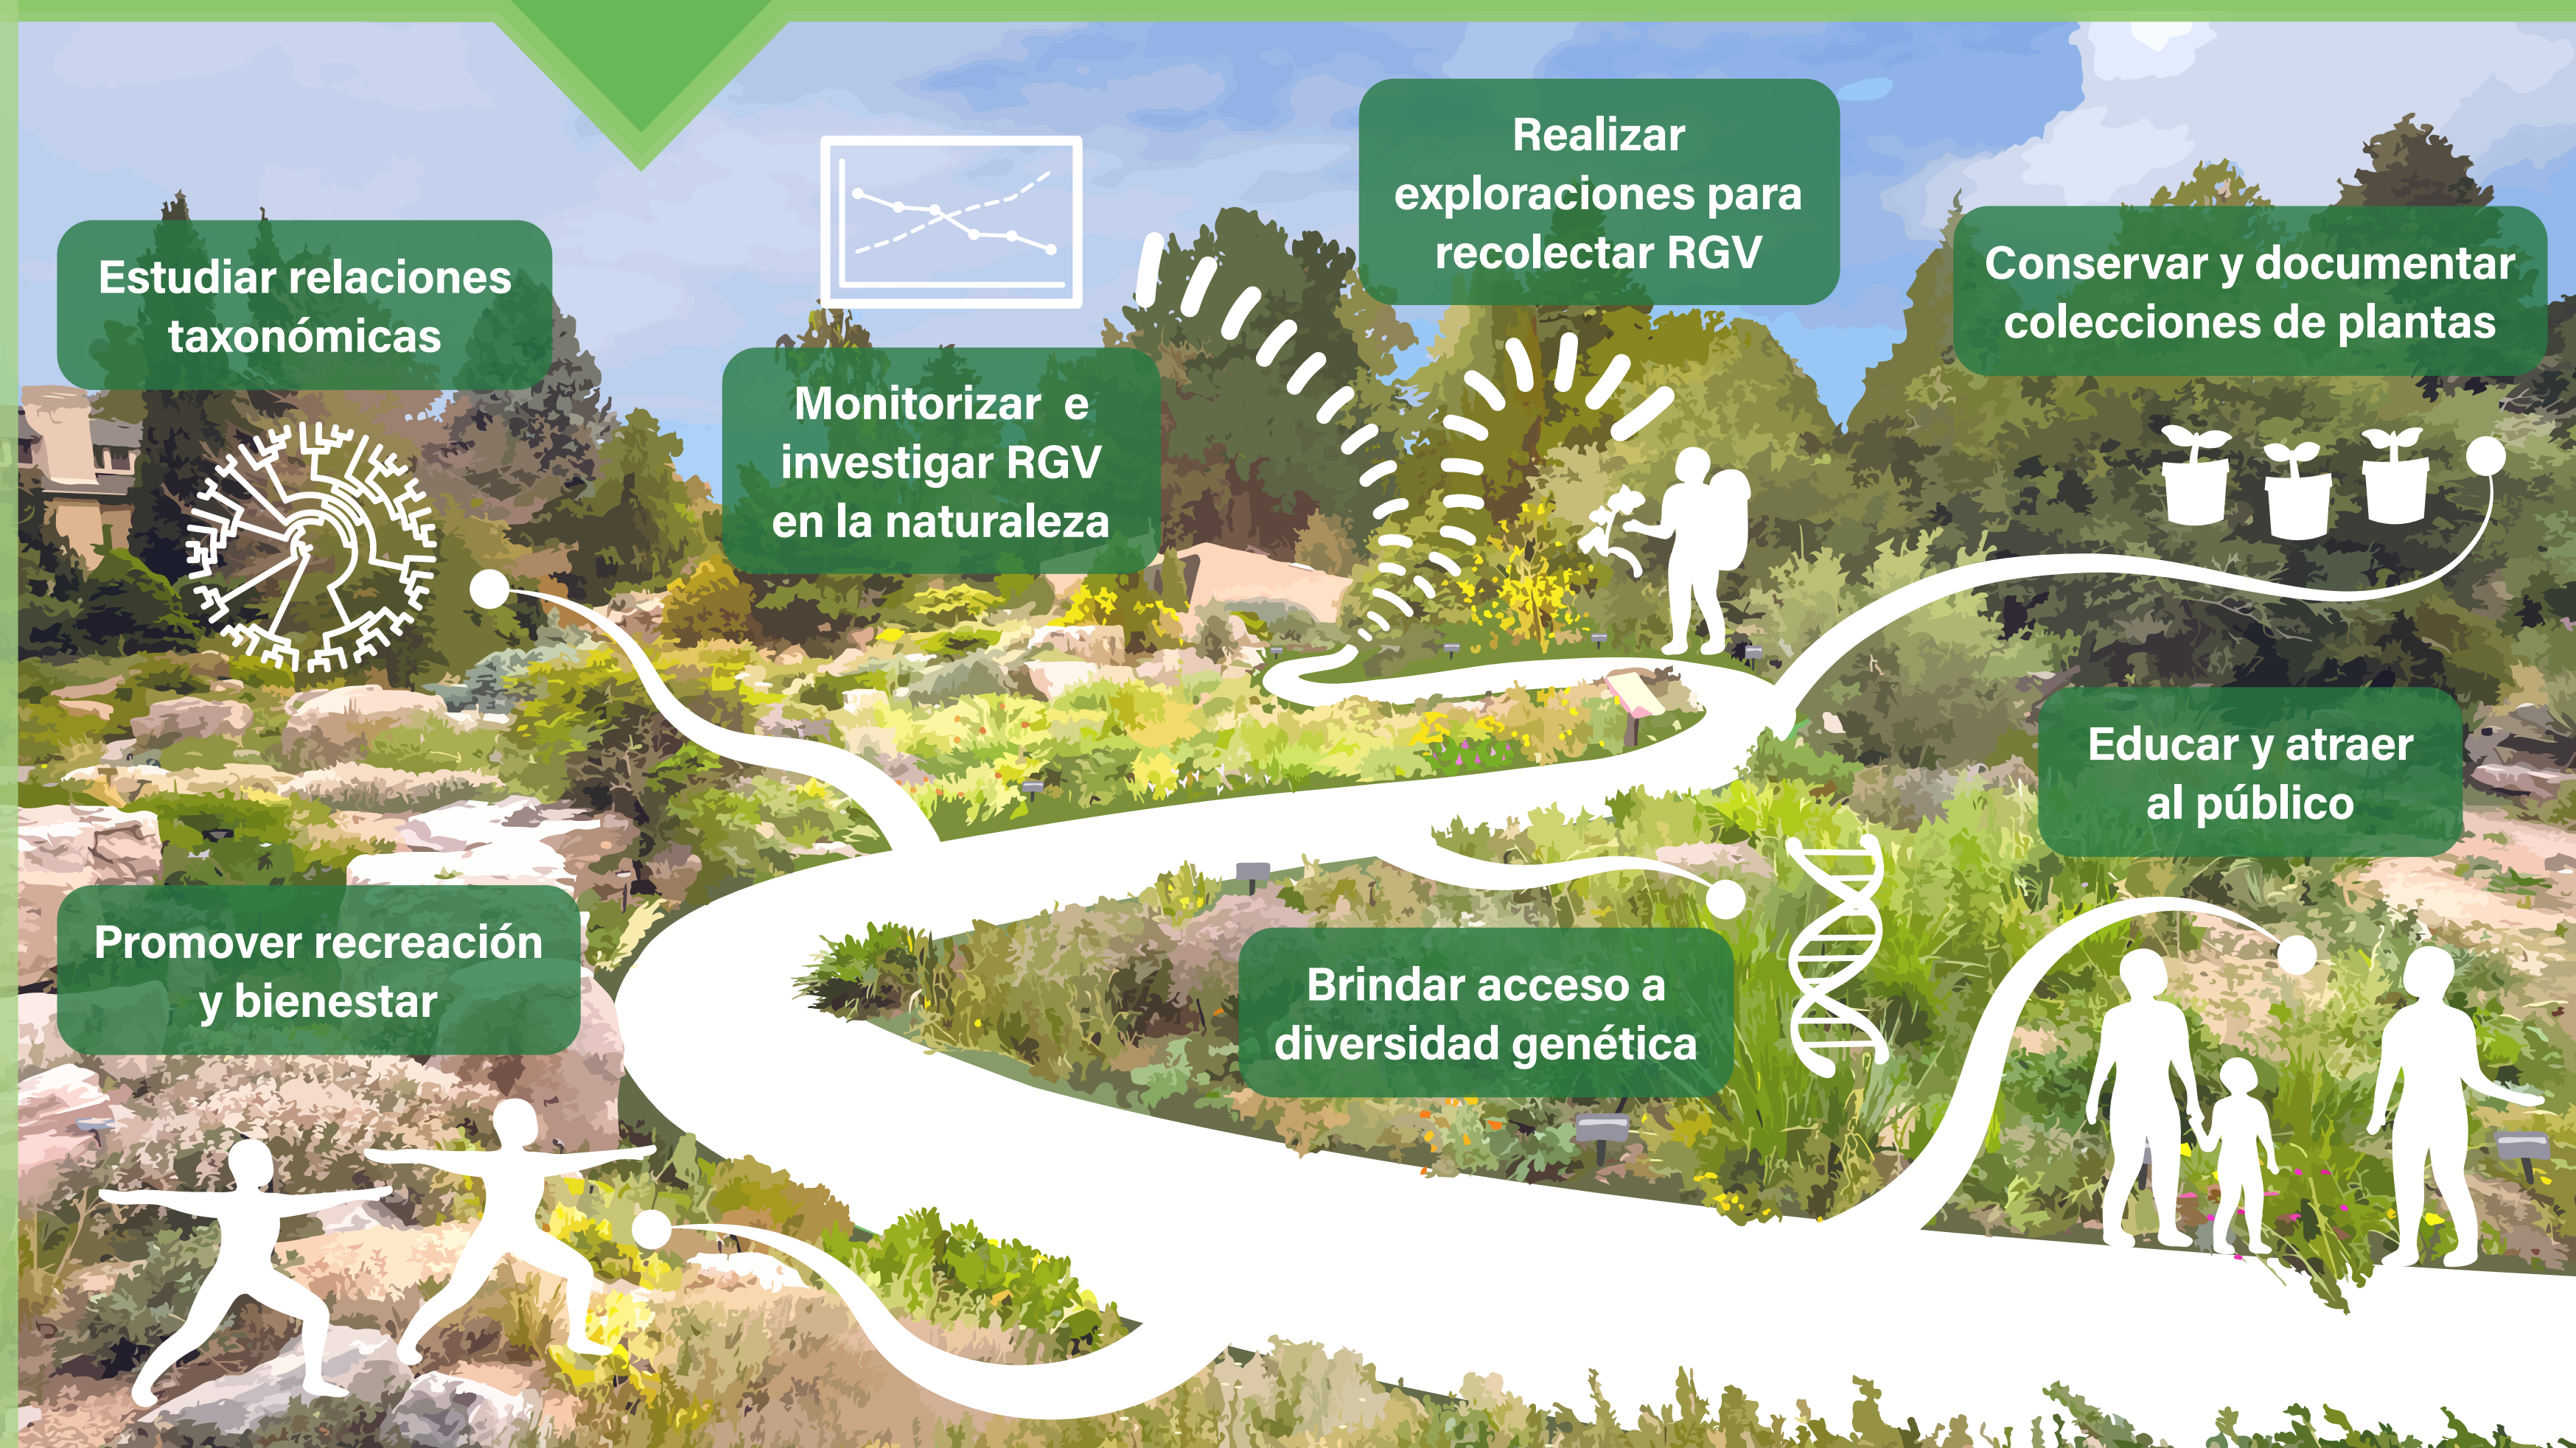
Estudiar relaciones taxonómicas

Monitorizar e investigar RGV en la naturaleza

Realizar exploraciones para recolectar RGV

Conservar y documentar colecciones de plantas

Educar y atraer al público

Brindar acceso a diversidad genética

Promover recreación y bienestar